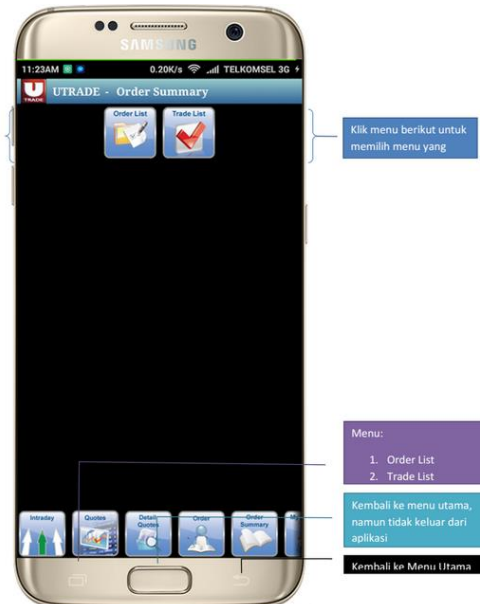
SAMSUNG

11:23AM 0.20K/s TELKOMSEL 3G

UTRADE - Order Summary

Order List

Trade List

Klik menu berikut untuk memilih menu yang

Menu:

1. Order List
2. Trade List

Kembali ke menu utama, namun tidak keluar dari aplikasi

Kembali ke Menu Utama

Intraday

Quotes

Detail Quotes

Order

Order Summary

M